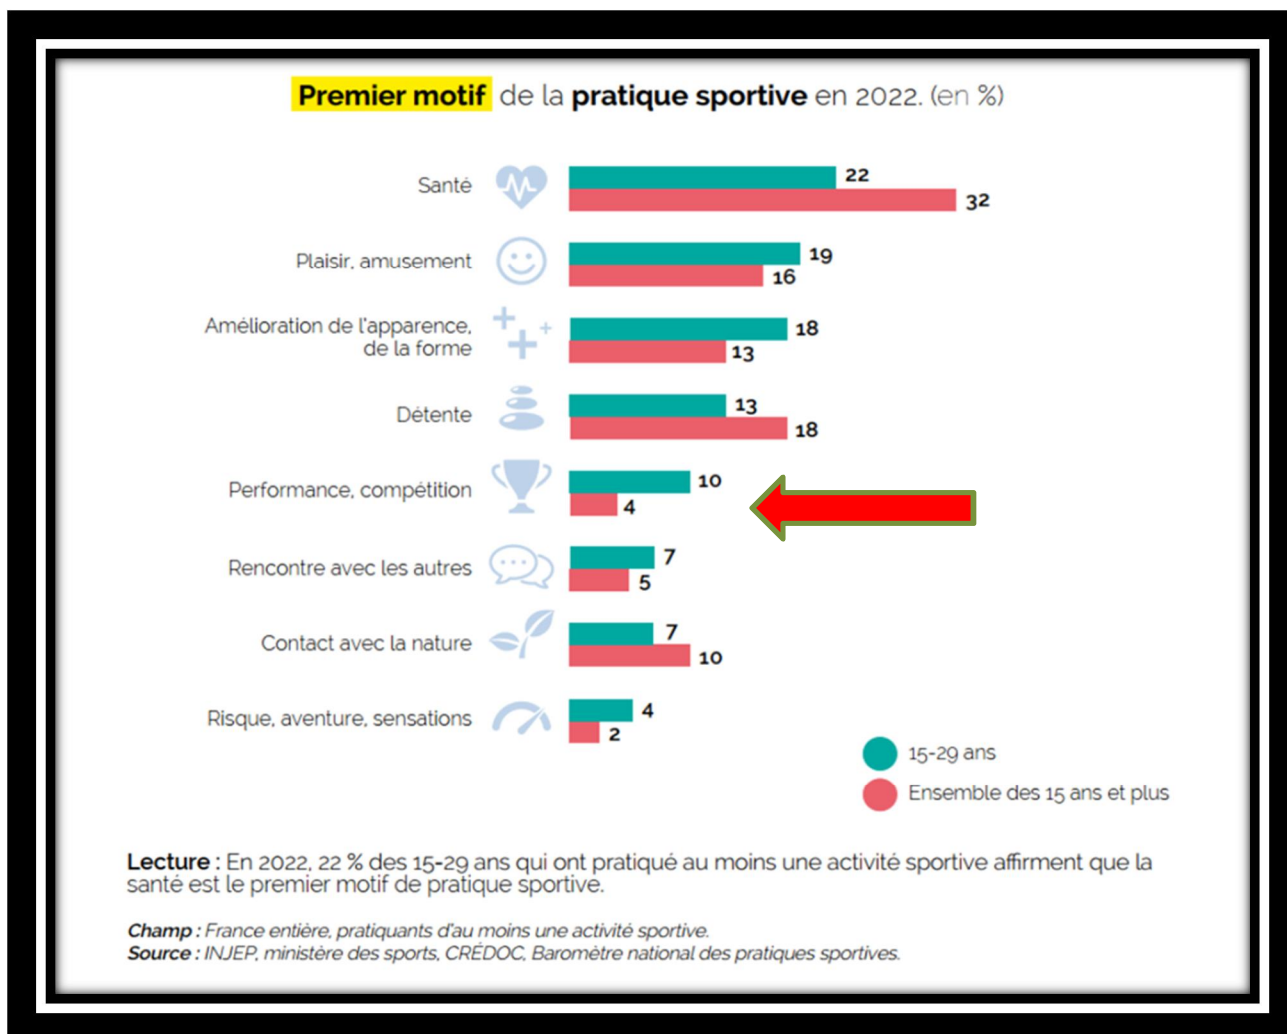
**Premier motif** de la **pratique sportive** en 2022. (en %)

| | 15-29 ans | Ensemble des 15 ans et plus |
|---|---|---|
| Santé | 22 | 32 |
| Plaisir, amusement | 19 | 16 |
| Amélioration de l'apparence, de la forme | 18 | 13 |
| Détente | 13 | 18 |
| Performance, compétition | 10 | 4 |
| Rencontre avec les autres | 7 | 5 |
| Contact avec la nature | 7 | 10 |
| Risque, aventure, sensations | 4 | 2 |

15-29 ans
Ensemble des 15 ans et plus

**Lecture :** En 2022, 22 % des 15-29 ans qui ont pratiqué au moins une activité sportive affirment que la santé est le premier motif de pratique sportive.

***Champ :*** *France entière, pratiquants d'au moins une activité sportive.*
***Source :*** *INJEP, ministère des sports, CRÉDOC, Baromètre national des pratiques sportives.*